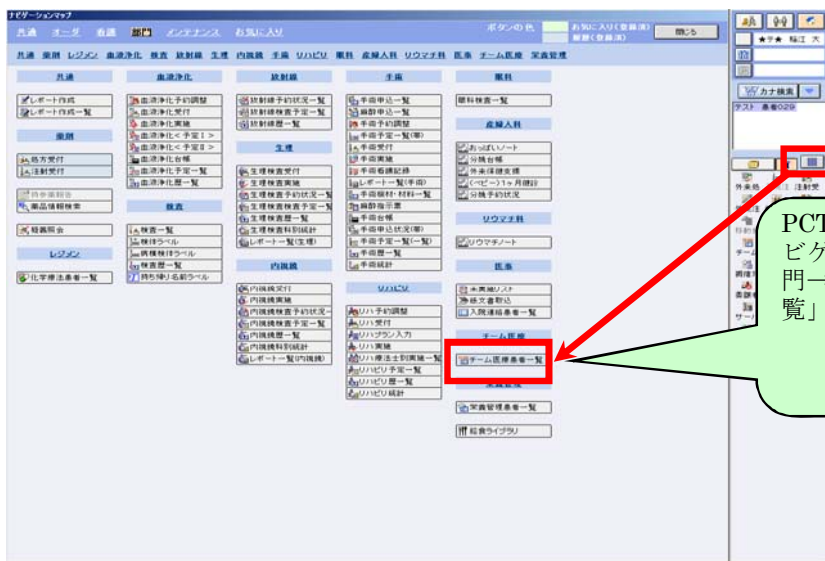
ナビゲーションマップ

共通 オーダ 看護 部門 メンテナンス お気に入り

ボタンの色 お気に入り(登録済) 履歴(登録済) 閉じる

共通 薬剤 レジメン 血液浄化 検査 放射線 生理 内視鏡 手術 リハビリ 眼科 産婦人科 リウマチ科 医事 チーム医療 栄養管理

共通
レポート作成
レポート作成一覧

薬剤
処方受付
注射受付
持参薬報告
薬品情報検索
疑義照会

レジメン
化学療法患者一覧

血液浄化
血液浄化予約調整
血液浄化受付
血液浄化実施
血液浄化<予定Ⅰ>
血液浄化<予定Ⅱ>
血液浄化台帳
血液浄化予定一覧
血液浄化歴一覧

検査
検査一覧
検体ラベル
病棟検体ラベル
検査歴一覧
持ち帰り名前ラベル

放射線
放射線予約状況一覧
放射線検査予定一覧
放射線歴一覧

生理
生理検査受付
生理検査実施
生理検査予約状況一覧
生理検査検査予定一覧
生理検査歴一覧
生理検査科別統計
レポート一覧(生理)

内視鏡
内視鏡受付
内視鏡実施
内視鏡検査予約状況一
内視鏡検査予定一覧
内視鏡歴一覧
内視鏡科別統計
レポート一覧(内視鏡)

手術
手術申込一覧
麻酔申込一覧
手術予約調整
手術予定一覧(帯)
手術受付
手術実施
手術看護記録
レポート一覧(手術)
手術器材・材料一覧
麻酔指示票
手術台帳
手術申込状況(帯)
手術予定一覧(一覧)
手術歴一覧
手術統計

リハビリ
リハ予約調整
リハ受付
リハプラン入力
リハ実施
リハ療法士別実施一覧
リハビリ予定一覧
リハビリ歴一覧
リハビリ統計

眼科
眼科検査一覧

産婦人科
おっぱいノート
分娩台帳
外来保健支援
(べビー)1ヶ月健診
分娩予約状況

リウマチ科
リウマチノート

医事
未実施リスト
紙文書取込
入院連絡患者一覧

チーム医療
チーム医療患者一覧

栄養管理
栄養管理患者一覧
総合ライブラリ

★テ★ 福江 大
カナ検索
テスト 患者029
外来患 注射受
チーム
病棟
書類

PCT
ビゲ
門―
覧」